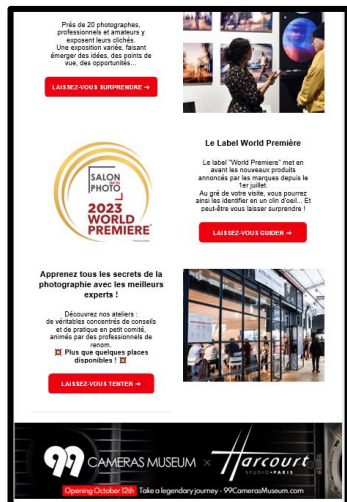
Près de 20 photographes, professionnels et amateurs y exposent leurs clichés. Une exposition variée, faisant émerger des idées, des points de vue, des opportunités...

LAISSEZ-VOUS SURPRENDRE →

SALON DE LA PHOTO
2023 WORLD PREMIERE

Le Label World Première

Le label "World Premiere" met en avant les nouveaux produits annoncés par les marques depuis le 1er juillet.
Au gré de votre visite, vous pourrez ainsi les identifier en un clin d'oeil... Et peut-être vous laisser surprendre !

LAISSEZ-VOUS GUIDER →

Apprenez tous les secrets de la photographie avec les meilleurs experts !

Découvrez nos ateliers : de véritables concentrés de conseils et de pratique en petit comité, animés par des professionnels de renom.
Plus que quelques places disponibles !

LAISSEZ-VOUS TENTER →

99 CAMERAS MUSEUM × Harcourt STUDIO • PARIS

Opening October 12th Take a legendary journey - 99CamerasMuseum.com